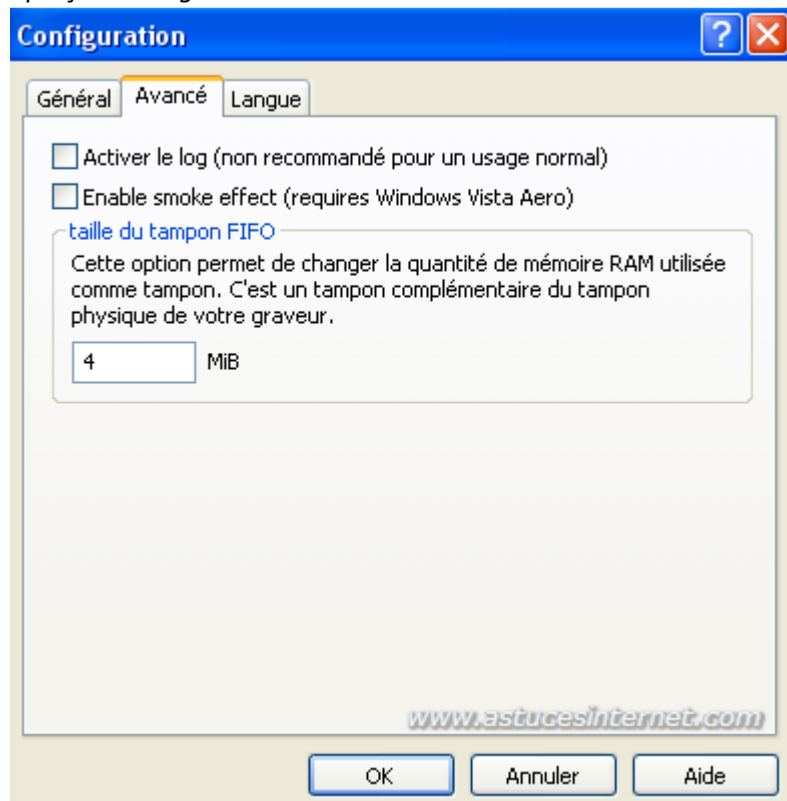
Configuration

Général | Avancé | Langue

Activer le log (non recommandé pour un usage normal)

Enable smoke effect (requires Windows Vista Aero)

taille du tampon FIFO

Cette option permet de changer la quantité de mémoire RAM utilisée comme tampon. C'est un tampon complémentaire du tampon physique de votre graveur.

4 MiB

www.astucesinternet.com

OK | Annuler | Aide